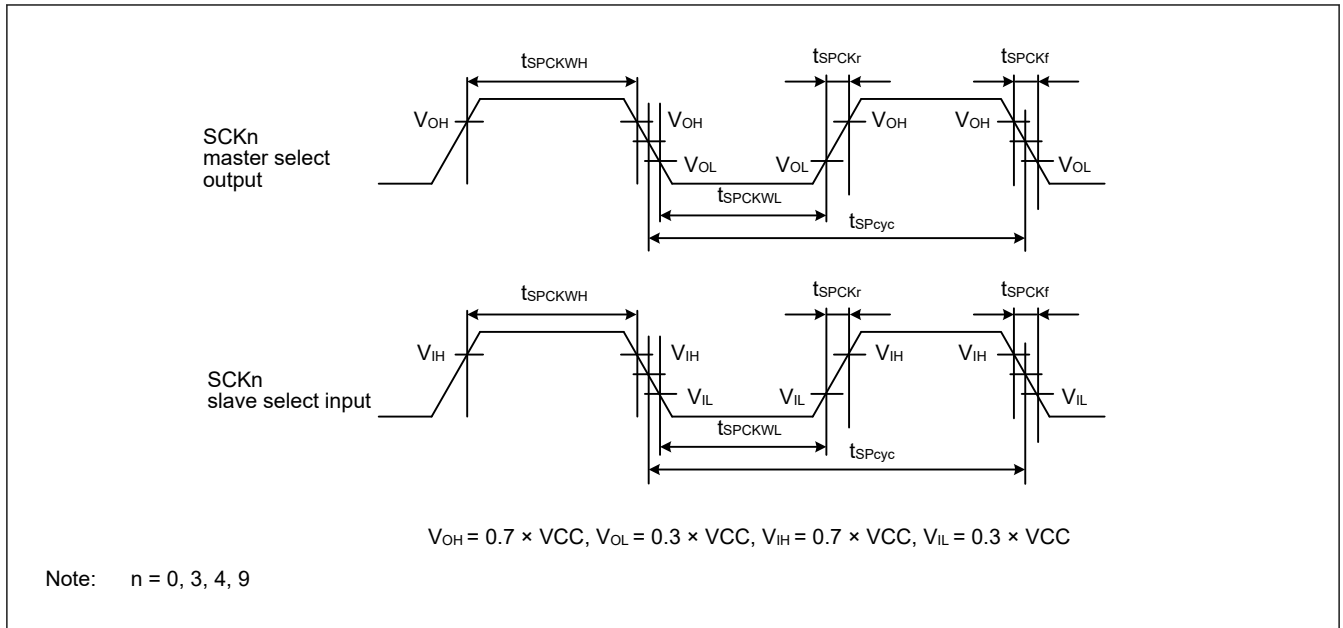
$t_{SPCKWH}$

$t_{SPCKr}$

$t_{SPCKf}$

SCKn master select output

$V_{OH}$

$V_{OH}$

$V_{OL}$

$V_{OL}$

$V_{OH}$

$V_{OH}$

$V_{OL}$

$t_{SPCKWL}$

$t_{SPcyc}$

$t_{SPCKWH}$

$t_{SPCKr}$

$t_{SPCKf}$

SCKn slave select input

$V_{IH}$

$V_{IH}$

$V_{IL}$

$V_{IL}$

$V_{IH}$

$V_{IH}$

$V_{IL}$

$t_{SPCKWL}$

$t_{SPcyc}$

$V_{OH} = 0.7 \times VCC$, $V_{OL} = 0.3 \times VCC$, $V_{IH} = 0.7 \times VCC$, $V_{IL} = 0.3 \times VCC$

Note: n = 0, 3, 4, 9